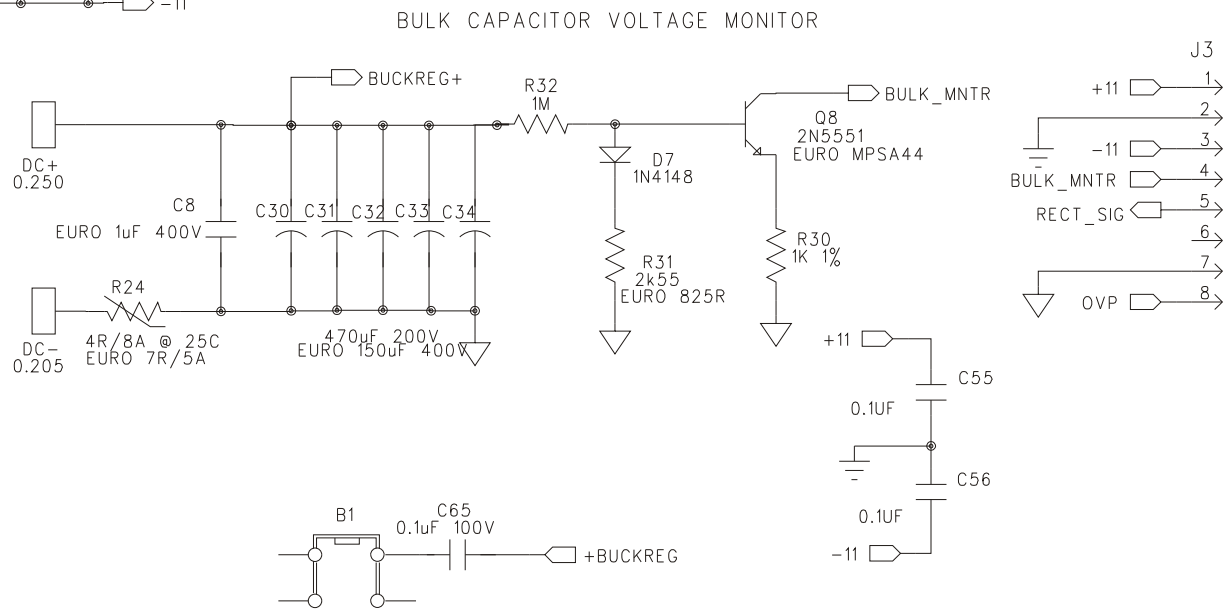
-11

BULK CAPACITOR VOLTAGE MONITOR

BUCKREG+

R32
1M

BULK_MNTR

Q8
2N5551
EURO MPSA44

D7
1N4148

DC+
0.250

C8
EURO 1uF 400V

C30 C31 C32 C33 C34

R31
2k55
EURO 825R

R30
1K 1%

R24
4R/8A @ 25C
EURO 7R/5A

470uF 200V
EURO 150uF 400V

DC-
0.205

J3
+11 1
2
-11 3
BULK_MNTR 4
RECT_SIG 5
6
7
OVP 8

+11
C55
0.1UF
C56
0.1UF
-11

B1
C65
0.1uF 100V
+BUCKREG